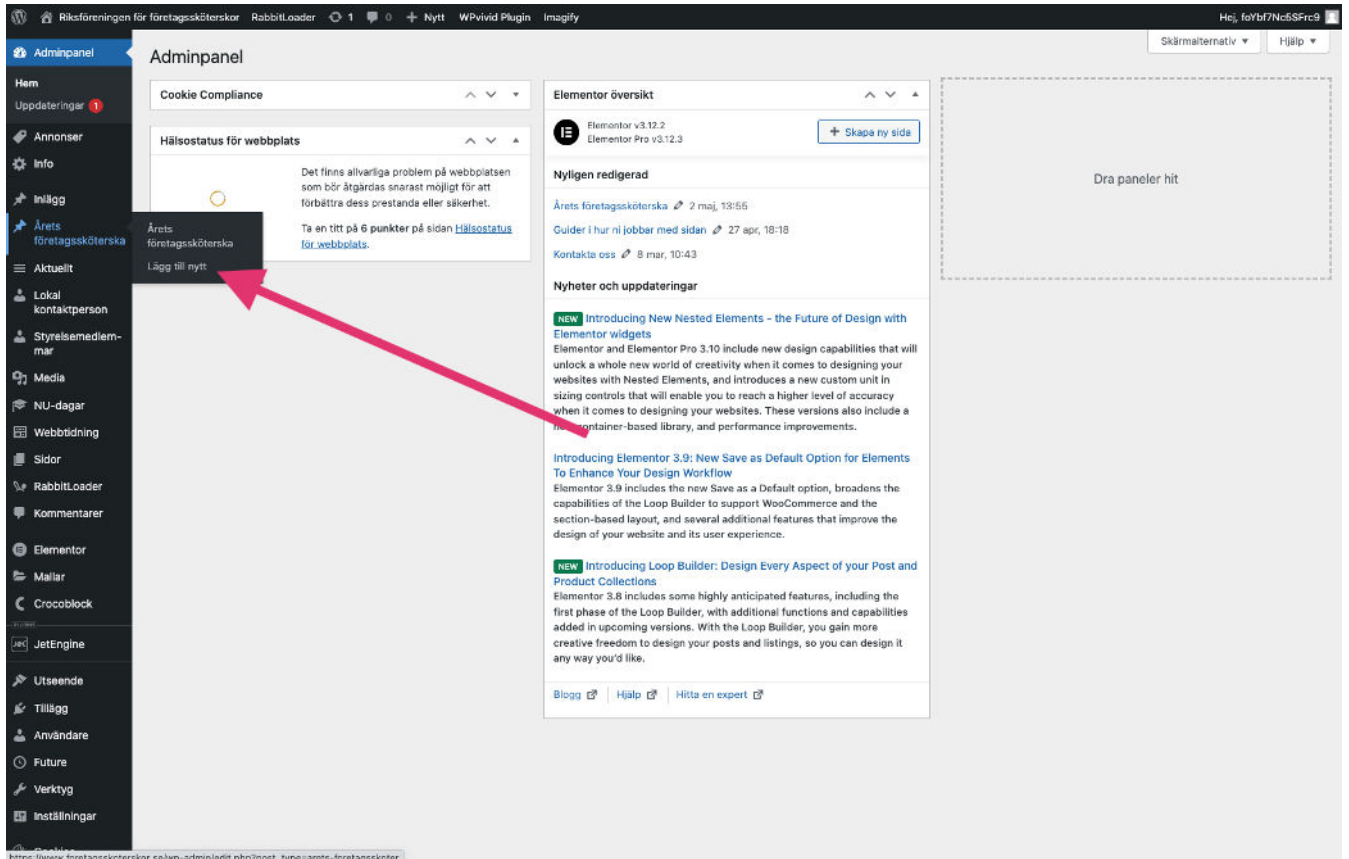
Riksföreningen för företagssköterskor RabbitLoader 1 0 + Nytt WPvivid Plugin Imagify Hej, foYbf7Nc5SFrc9

Adminpanel
Hem
Uppdateringar 1
Annonser
Info
Inlägg
Årets företagssköterska
Aktuellt
Lokal kontaktperson
Styrelsemedlemmar
Media
NU-dagar
Webbtidning
Sidor
RabbitLoader
Kommentarer
Elementor
Mallar
Crocoblock
JetEngine
Utseende
Tillägg
Användare
Future
Verktyg
Inställningar

Årets företagssköterska
Lägg till nytt

Adminpanel

Skärmalternativ ▾ Hjälp ▾

Cookie Compliance

Hälsostatus för webbplats

Det finns allvarliga problem på webbplatsen som bör åtgärdas snarast möjligt för att förbättra dess prestanda eller säkerhet.

Ta en titt på 6 punkter på sidan Hälsostatus för webbplats.

Elementor översikt

Elementor v3.12.2
Elementor Pro v3.12.3

+ Skapa ny sida

Nyligen redigerad

Årets företagssköterska 2 maj, 13:55
Guider i hur ni jobbar med sidan 27 apr, 18:18
Kontakta oss 8 mar, 10:43

Nyheter och uppdateringar

NEW Introducing New Nested Elements - the Future of Design with Elementor widgets
Elementor and Elementor Pro 3.10 include new design capabilities that will unlock a whole new world of creativity when it comes to designing your websites with Nested Elements, and introduces a new custom unit in sizing controls that will enable you to reach a higher level of accuracy when it comes to designing your websites. These versions also include a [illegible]container-based library, and performance improvements.

Introducing Elementor 3.9: New Save as Default Option for Elements To Enhance Your Design Workflow
Elementor 3.9 includes the new Save as a Default option, broadens the capabilities of the Loop Builder to support WooCommerce and the section-based layout, and several additional features that improve the design of your website and its user experience.

NEW Introducing Loop Builder: Design Every Aspect of your Post and Product Collections
Elementor 3.8 includes some highly anticipated features, including the first phase of the Loop Builder, with additional functions and capabilities added in upcoming versions. With the Loop Builder, you gain more creative freedom to design your posts and listings, so you can design it any way you'd like.

Blogg | Hjälp | Hitta en expert

Dra paneler hit

https://www.foretagsskoterskor.se/wp-admin/edit.php?post_type=arets-foretagsskoter